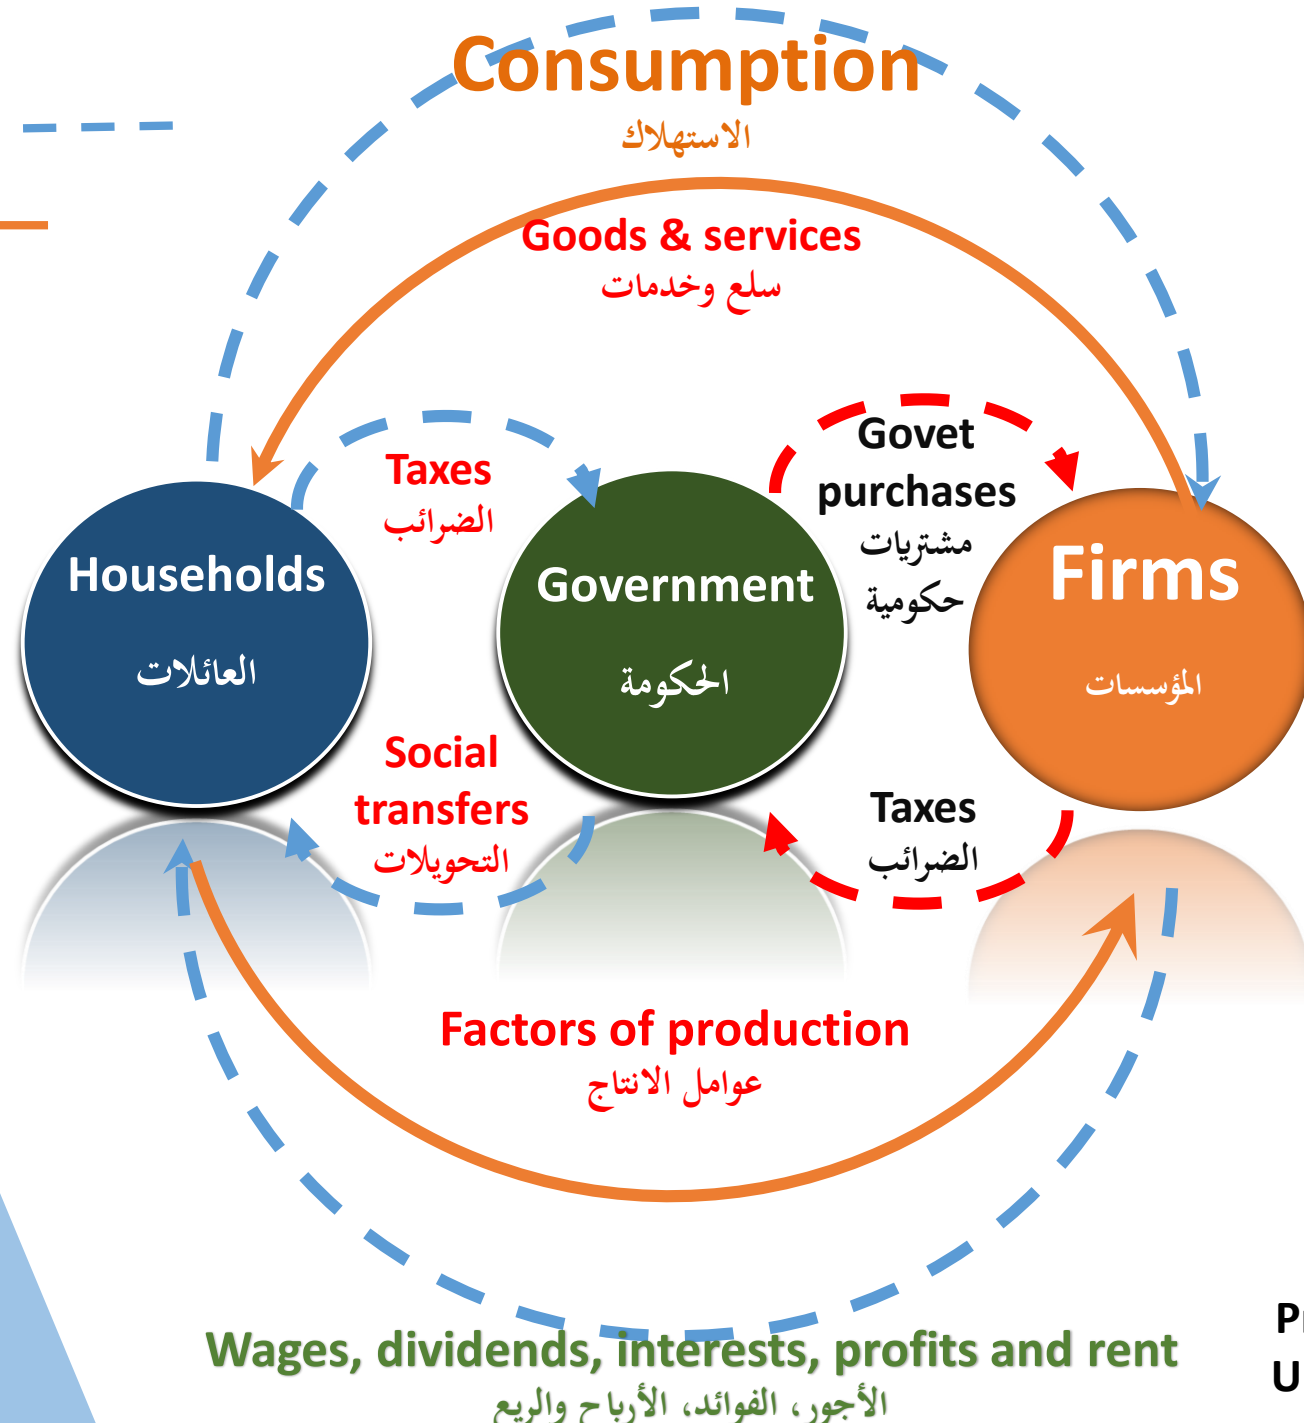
Consumption
الاستهلاك

Goods & services
سلع وخدمات

Taxes
الضرائب

Govet purchases
مشتريات حكومية

Households
العائلات

Government
الحكومة

Firms
المؤسسات

Social transfers
التحويلات

Taxes
الضرائب

Factors of production
عوامل الانتاج

Wages, dividends, interests, profits and rent
الأجور، الفوائد، الأرباح والريع

Pr
U